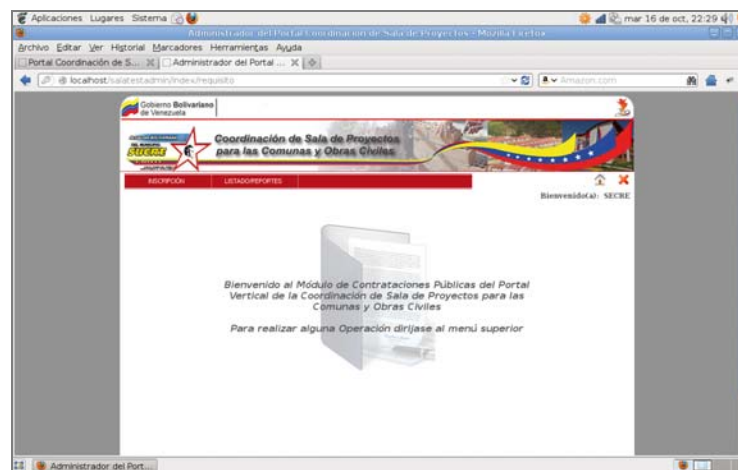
Aplicaciones Lugares Sistema

mar 16 de oct, 22:29

Administrador del Portal Coordinación de Sala de Proyectos - Mozilla Firefox

Archivo Editar Ver Historial Marcadores Herramientas Ayuda

Portal Coordinación de S... | Administrador del Portal ...

localhost/salatestadmin/index/requisito

Amazon.com

Gobierno Bolivariano de Venezuela

SUCRE

Coordinación de Sala de Proyectos para las Comunas y Obras Civiles

INSCRIPCION | LISTADO/REPORTES

Bienvenido(a): SECRE

Bienvenido al Módulo de Contrataciones Públicas del Portal Vertical de la Coordinación de Sala de Proyectos para las Comunas y Obras Civiles

Para realizar alguna Operación diríjase al menú superior

Administrador del Port...